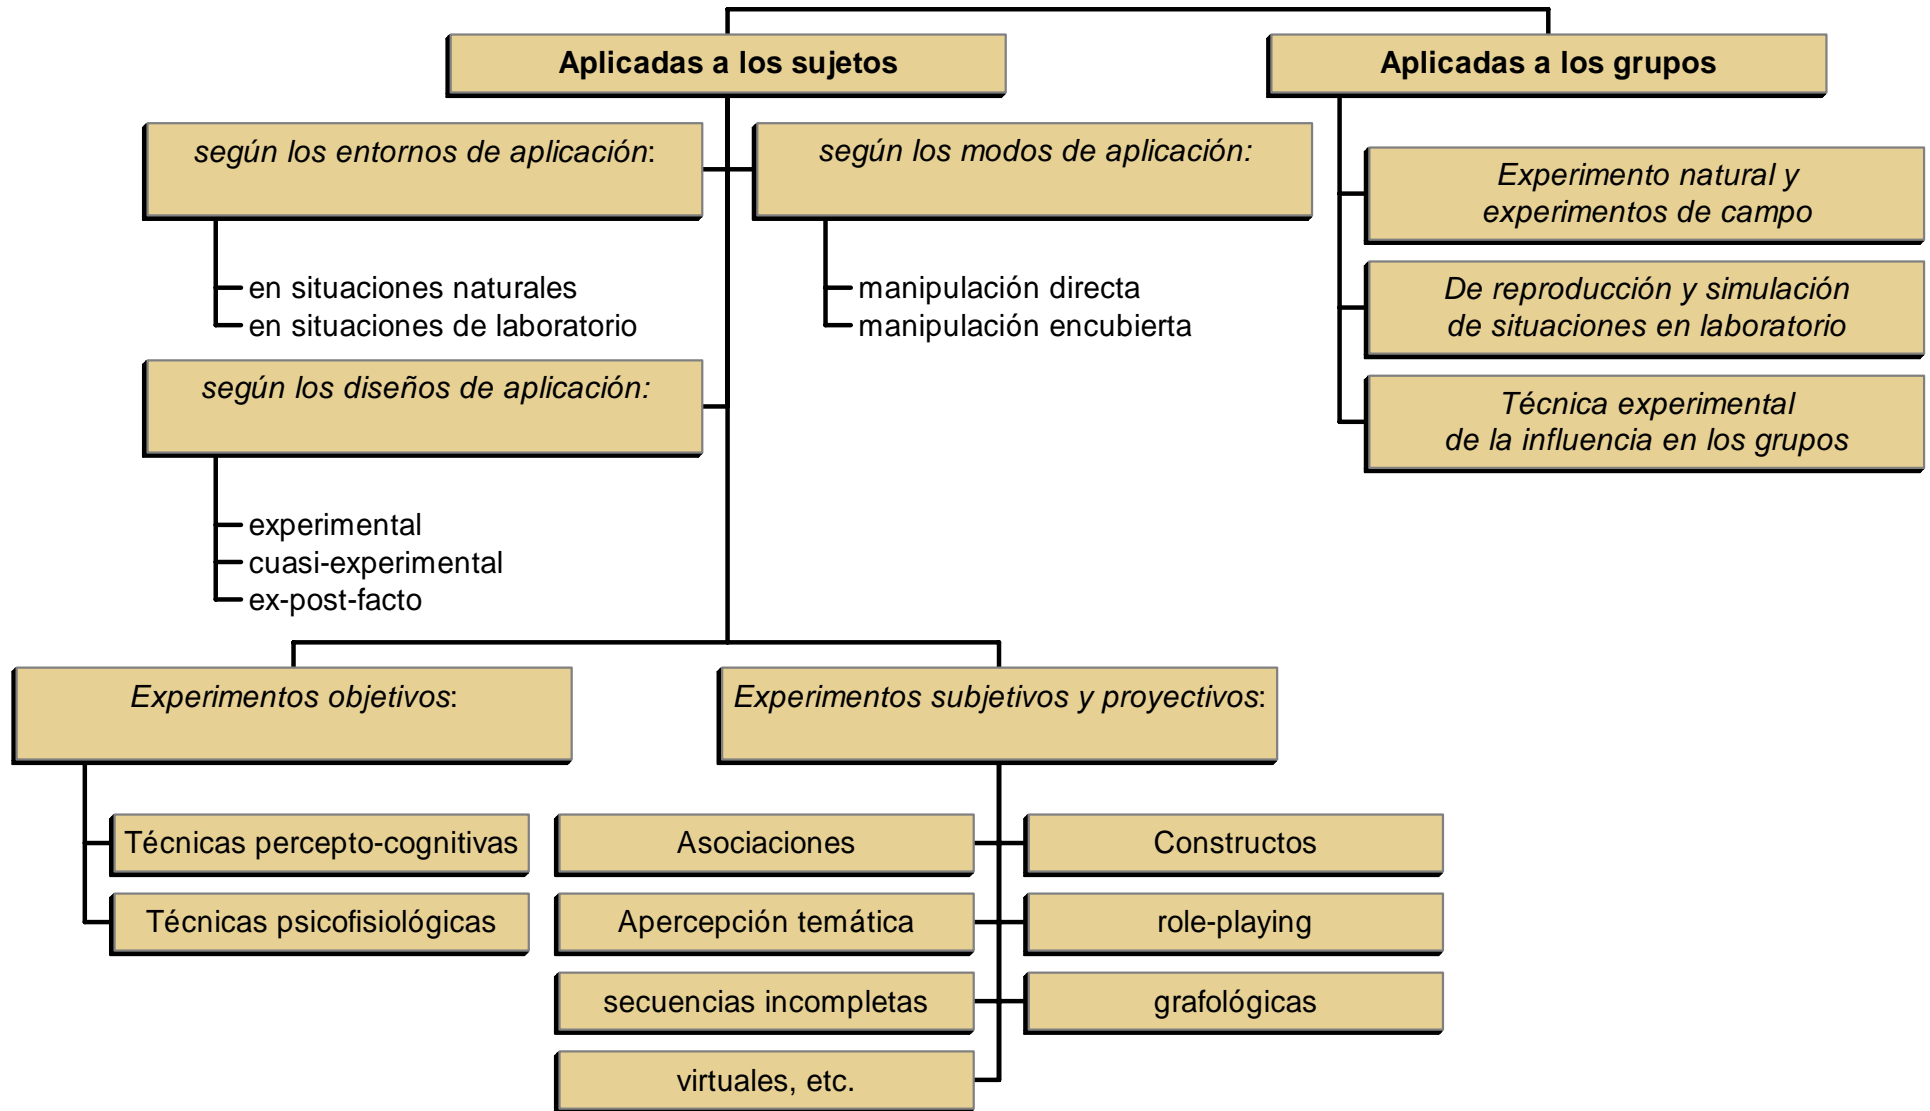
Aplicadas a los sujetos

Aplicadas a los grupos

según los entornos de aplicación:

según los modos de aplicación:

en situaciones naturales
en situaciones de laboratorio

manipulación directa
manipulación encubierta

según los diseños de aplicación:

experimental
cuasi-experimental
ex-post-facto

Experimento natural y experimentos de campo

De reproducción y simulación de situaciones en laboratorio

Técnica experimental de la influencia en los grupos

Experimentos objetivos:

Experimentos subjetivos y proyectivos:

Técnicas percepto-cognitivas

Técnicas psicofisiológicas

Asociaciones

Apercepción temática

secuencias incompletas

virtuales, etc.

Constructos

role-playing

grafológicas